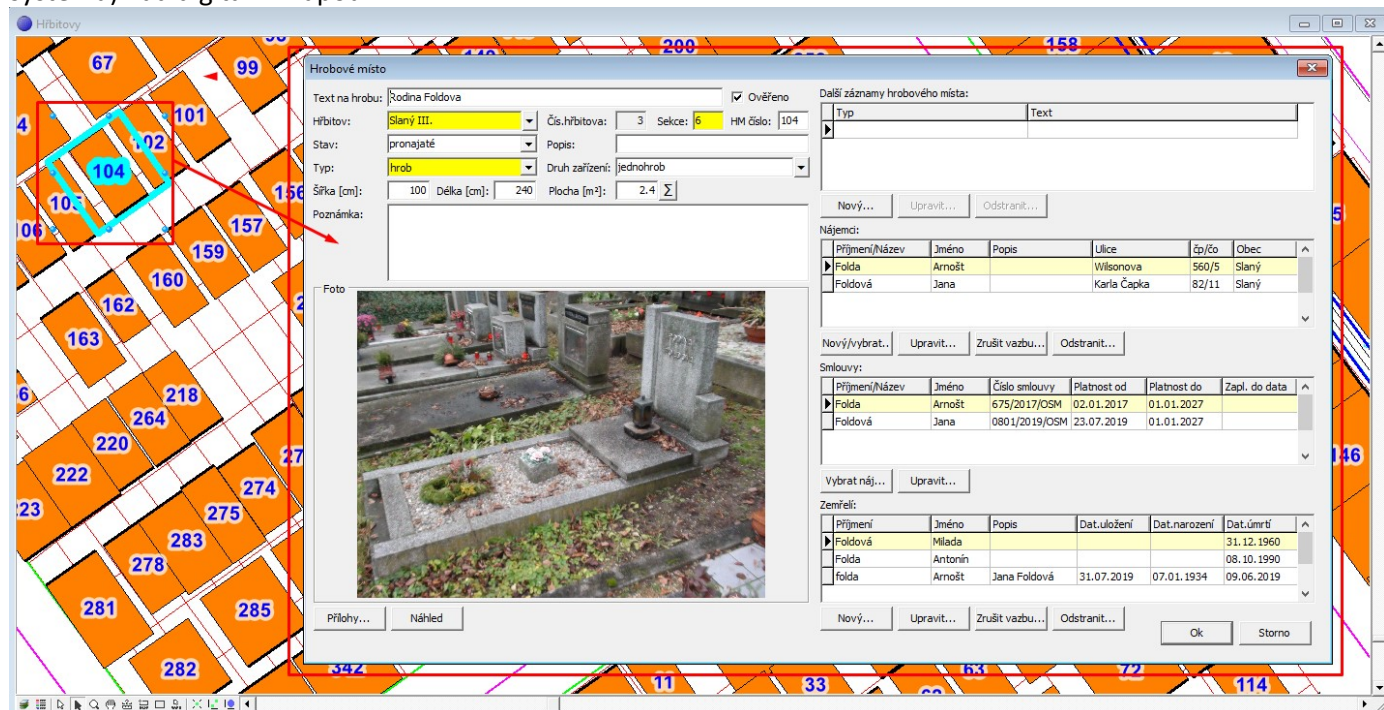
Hřbitovy

67
99
101
4
102
104
105
156
106
157
159
160
162
163
6
218
264
220
222
274
23
275
283
278
281
285
282
200
158
146

Hrobové místo

Text na hrobu: Rodina Foldova
Ověřeno
Hřbitov: Slaný III.
Čís.hřbitova: 3
Sekce: 6
HM číslo: 104
Stav: pronajaté
Popis:
Typ: hrob
Druh zařízení: jednohrob
Šířka [cm]: 100
Délka [cm]: 240
Plocha [m²]: 2.4
Poznámka:

Foto

Přílohy...
Náhled

Další záznamy hrobového místa:

| Typ | Text |
|---|---|
| | |

Nový...
Upravit...
Odstranit...

Nájemci:

| Příjmení/Název | Jméno | Popis | Ulice | čp/čo | Obec |
|---|---|---|---|---|---|
| Folda | Arnošt | | Wilsonova | 560/5 | Slaný |
| Foldová | Jana | | Karla Čapka | 82/11 | Slaný |

Nový/vybrat..
Upravit...
Zrušit vazbu...
Odstranit...

Smlouvy:

| Příjmení/Název | Jméno | Číslo smlouvy | Platnost od | Platnost do | Zapl. do data |
|---|---|---|---|---|---|
| Folda | Arnošt | 675/2017/OSM | 02.01.2017 | 01.01.2027 | |
| Foldová | Jana | 0801/2019/OSM | 23.07.2019 | 01.01.2027 | |

Vybrat náj...
Upravit...

Zemřelí:

| Příjmení | Jméno | Popis | Dat.uložení | Dat.narození | Dat.úmrtí |
|---|---|---|---|---|---|
| Foldová | Milada | | | | 31.12.1960 |
| Folda | Antonín | | | | 08.10.1990 |
| folda | Arnošt | Jana Foldová | 31.07.2019 | 07.01.1934 | 09.06.2019 |

Nový...
Upravit...
Zrušit vazbu...
Odstranit...
Ok
Storno

342
11
33
63
72
114